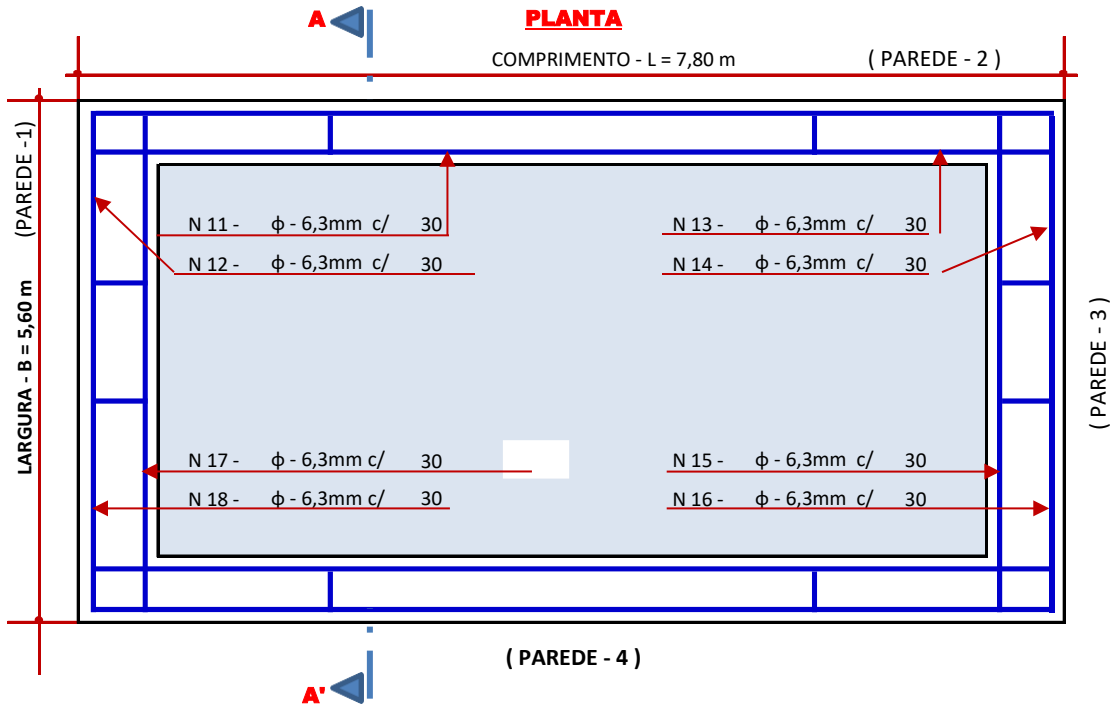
A

PLANTA

COMPRIMENTO - L = 7,80 m

( PAREDE - 2 )

(PAREDE -1)

LARGURA - B = 5,60 m

( PAREDE - 3 )

N 11 - ϕ - 6,3mm c/ 30

N 12 - ϕ - 6,3mm c/ 30

N 13 - ϕ - 6,3mm c/ 30

N 14 - ϕ - 6,3mm c/ 30

N 17 - ϕ - 6,3mm c/ 30

N 18 - ϕ - 6,3mm c/ 30

N 15 - ϕ - 6,3mm c/ 30

N 16 - ϕ - 6,3mm c/ 30

( PAREDE - 4 )

A'